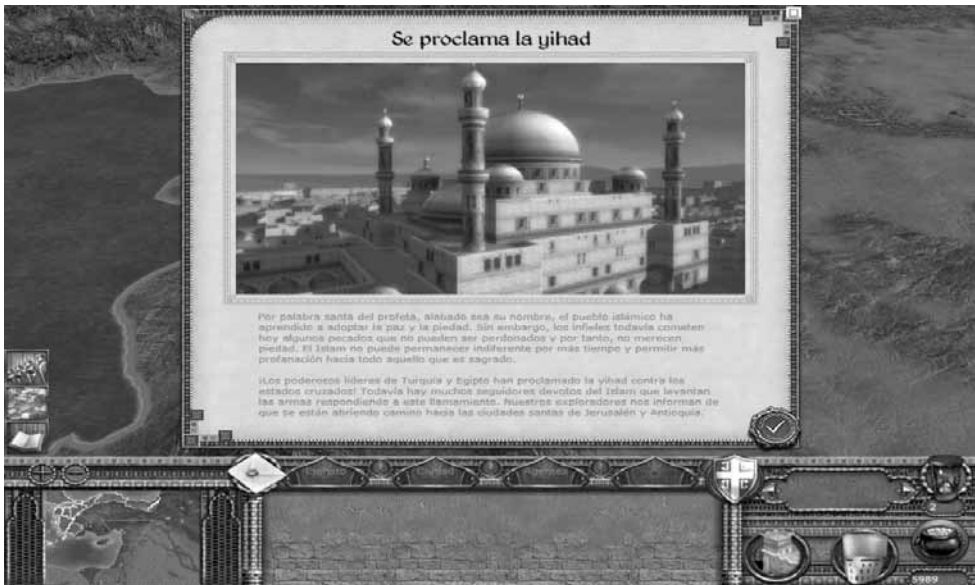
Se proclama la yihad

Por palabra santa del profeta, alabado sea su nombre, el pueblo islámico ha aprendido a adoptar la paz y la piedad. Sin embargo, los infieles todavía cometen hoy algunos pecados que no pueden ser perdonados y por tanto, no merecen piedad. El Islam no puede permanecer indiferente por más tiempo y permitir más profanación hacia todo aquello que es sagrado.

¡Los poderosos líderes de Turquía y Egipto han proclamado la yihad contra los estados cruzados! Todavía hay muchos seguidores devotos del Islam que levantan las armas respondiendo a este llamamiento. Nuestros exploradores nos informan de que se están abriendo camino hacia las ciudades santas de Jerusalén y Antioquía.

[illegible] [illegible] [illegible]

5989